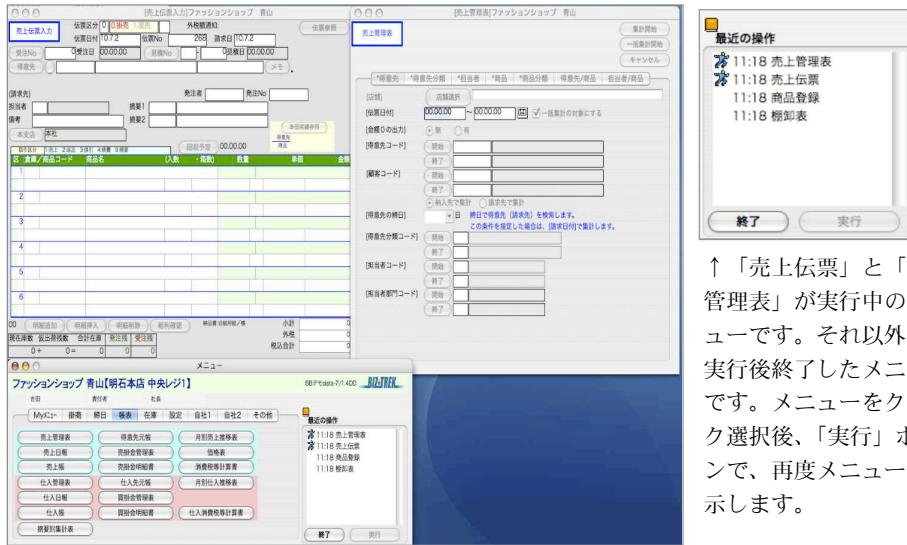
[売上伝票入力]ファッションショップ 青山

売上伝票入力
伝票区分 0 0:掛売 1:現売
外税額通知
伝票参照
伝票日付 10.7.2
伝票No 268
請求日 10.7.2
受注No
0 受注日 00.00.00
見積No
0 見積日 00.00.00
得意先
メモ
[請求先]
発注者
発注No
担当者
摘要1
備考
摘要2
本支店 本社
前回売価参照
回収予定 00.00.00
区 倉庫/商品コード 商品名 (入数 ・ 箱数) 数量 単価 金額
1
2
3
4
5
6
明細追加
明細挿入
明細削除
粗利確認
小計 0
外税 0
税込合計 0
現在庫数 総出荷残数 合計在庫 発注残 受注残
0 + 0 = 0 0 0

[売上管理表]ファッションショップ 青山

売上管理表
集計開始
一括集計開始
キャンセル
*得意先 *得意先分類 *担当者 *商品 *商品分類 得意先/商品 担当者/商品
[店舗]
店舗選択
[伝票日付]
00.00.00 ~ 00.00.00
一括集計の対象にする
[金額0の出力]
無 有
[得意先コード]
開始
終了
[顧客コード]
開始
終了
納入先で集計 請求先で集計
[得意先の締日]
日 締日で得意先(請求先)を検索します。
この条件を指定した場合は、[請求日付]で集計します。
[得意先分類コード]
開始
終了
[担当者コード]
開始
終了
[担当者部門コード]
開始
終了

メニュー
ファッションショップ 青山【明石本店 中央レジ1】
BIZ-TREK
Myメニュー 掛商 締日 帳表 在庫 設定 自社1 自社2 その他
売上管理表
得意先元帳
月別売上推移表
売上日報
売掛金管理表
価格表
売上帳
売掛金明細書
消費税等計算書
仕入管理表
仕入先元帳
月別仕入推移表
仕入日報
買掛金管理表
仕入帳
買掛金明細書
仕入消費税等計算書
摘要別集計表
最近の操作
11:18 売上管理表
11:18 売上伝票
11:18 商品登録
11:18 棚卸表
終了
実行

最近の操作
11:18 売上管理表
11:18 売上伝票
11:18 商品登録
11:18 棚卸表
終了
実行

↑「売上伝票」と「管理表」が実行中のューです。それ以外実行後終了したメニです。メニューをクク選択後、「実行」ボンで、再度メニュー示します。